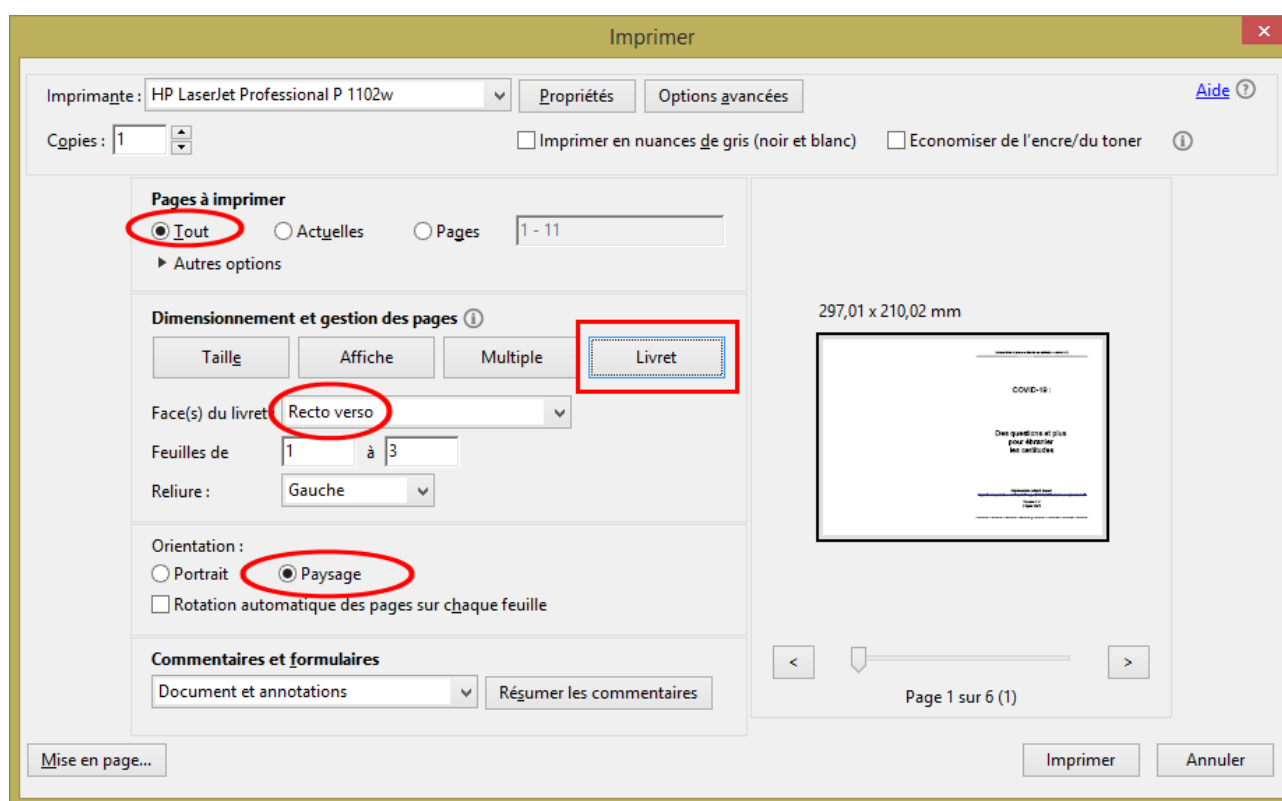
Imprimer

Imprimante : HP LaserJet Professional P 1102w

Propriétés

Options avancées

Aide

Copies : 1

Imprimer en nuances de gris (noir et blanc)

Economiser de l'encre/du toner

Pages à imprimer

Tout

Actuelles

Pages

1 - 11

Autres options

Dimensionnement et gestion des pages

Taille

Affiche

Multiple

Livret

Face(s) du livret : Recto verso

Feuilles de 1 à 3

Reliure : Gauche

Orientation :

Portrait

Paysage

Rotation automatique des pages sur chaque feuille

Commentaires et formulaires

Document et annotations

Résumer les commentaires

297,01 x 210,02 mm

COVID-19 :

Des questions et plus pour ébranler les certitudes

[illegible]

<

>

Page 1 sur 6 (1)

Mise en page...

Imprimer

Annuler